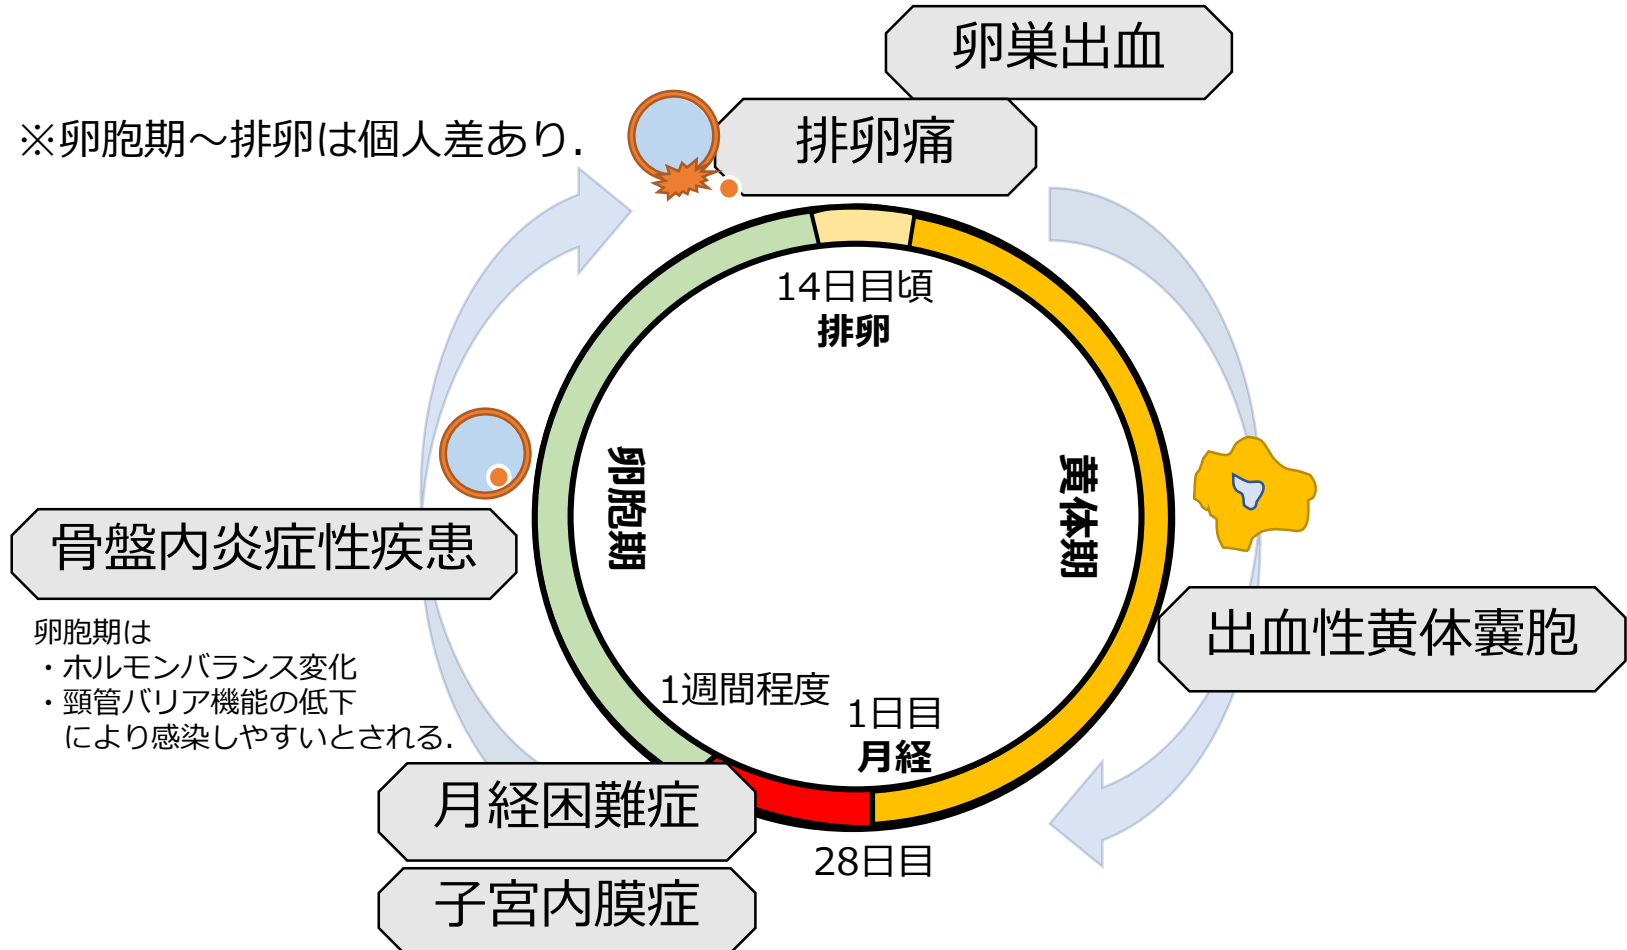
卵巣出血

※卵胞期～排卵は個人差あり.

排卵痛

14日目頃
排卵

卵胞期

黄体期

骨盤内炎症性疾患

卵胞期は
・ホルモンバランス変化
・頸管バリア機能の低下
により感染しやすいとされる.

出血性黄体嚢胞

1週間程度

1日目
月経

月経困難症

28日目

子宮内膜症